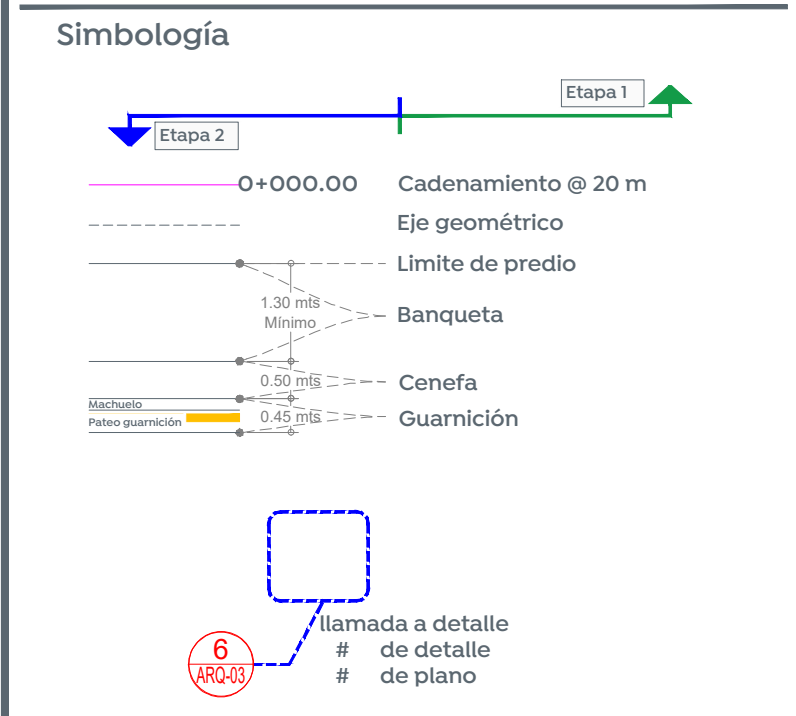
Simbología

Etapa 1

Etapa 2

0+000.00 Cadenamiento @ 20 m

Eje geométrico

Limite de predio

1.30 mts
Mínimo

Banqueta

0.50 mts

Cenefa

Machuelo

Pateo guarnición

0.45 mts

Guarnición

6
ARQ-03

llamada a detalle
# de detalle
# de plano